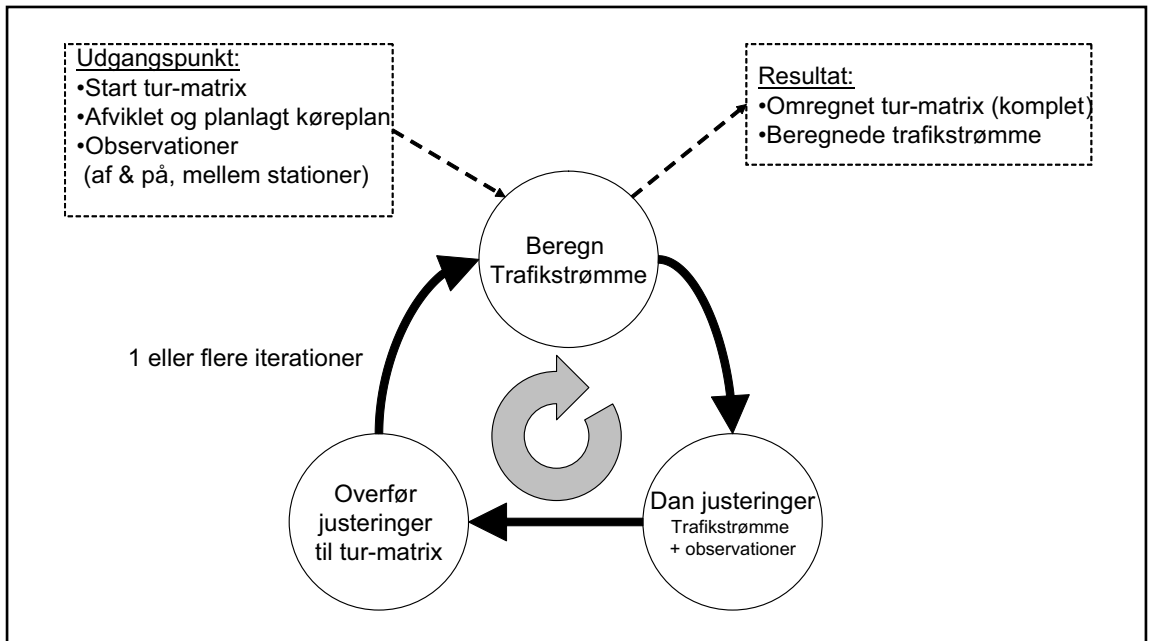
Udgangspunkt:
•Start tur-matrix
•Afviklet og planlagt køreplan
•Observationer
(af & på, mellem stationer)

Resultat:
•Omregnet tur-matrix (komplet)
•Beregnede trafikstrømme

Beregn
Trafikstrømme

1 eller flere iterationer

Overfør
justeringer
til tur-matrix

Dan justeringer
Trafikstrømme
+ observationer